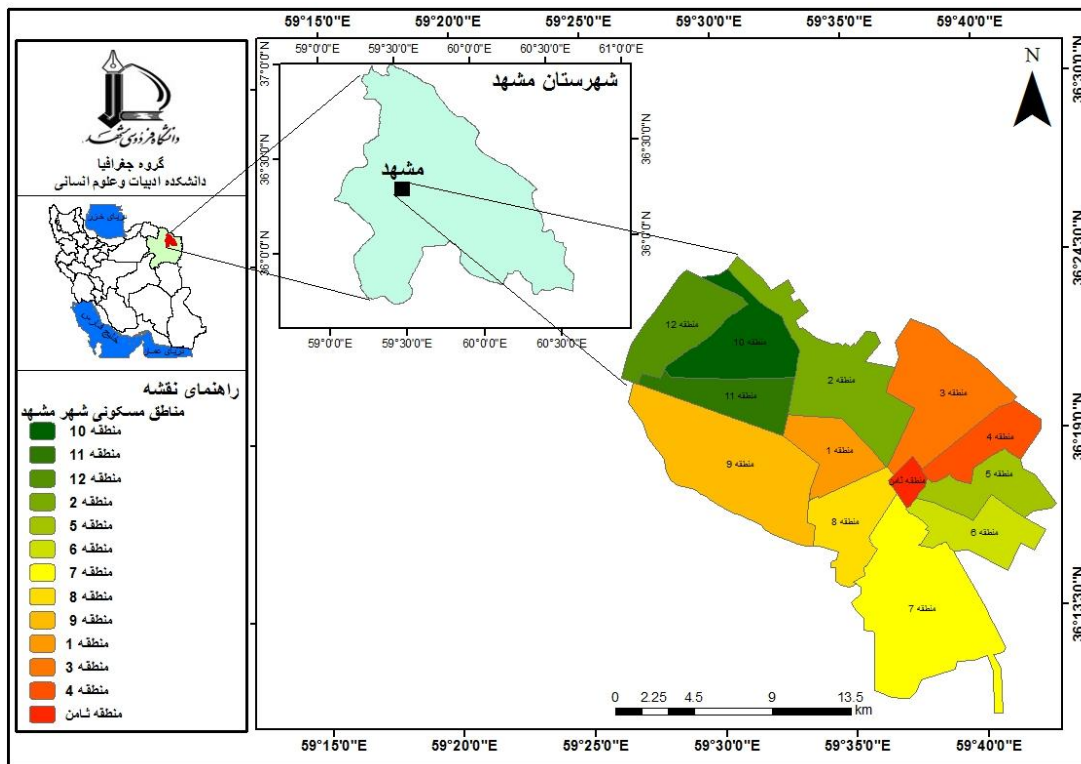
59°15'0"E 59°20'0"E 59°25'0"E 59°30'0"E 59°35'0"E 59°40'0"E

دانشگاه فردوسی مشهد
گروه جغرافیا
دانشکده ادبیات وعلوم انسانی

دریای خزر
خلیج فارس
دریای عمان

59°0'0"E 59°30'0"E 60°0'0"E 60°30'0"E 61°0'0"E
شهرستان مشهد
مشهد
37°0'0"N
36°30'0"N
36°0'0"N
59°0'0"E 59°30'0"E 60°0'0"E 60°30'0"E

N

36°30'0"N
36°24'30"N
36°19'0"N
36°13'30"N

راهنمای نقشه
مناطق مسکونی شهر مشهد
منطقه 10
منطقه 11
منطقه 12
منطقه 2
منطقه 5
منطقه 6
منطقه 7
منطقه 8
منطقه 9
منطقه 1
منطقه 3
منطقه 4
منطقه ثامن

منطقه 12
منطقه 10
منطقه 11
منطقه 2
منطقه 3
منطقه 4
منطقه 9
منطقه 1
منطقه ثامن
منطقه 5
منطقه 8
منطقه 6
منطقه 7

0 2.25 4.5 9 13.5
km

59°15'0"E 59°20'0"E 59°25'0"E 59°30'0"E 59°35'0"E 59°40'0"E